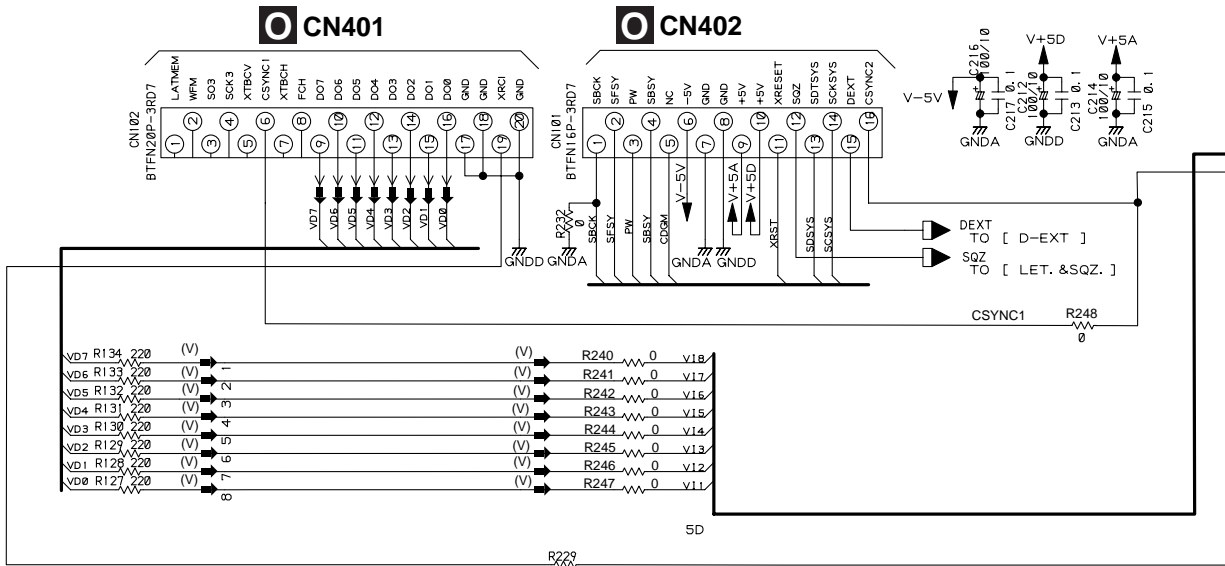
O CN401

O CN402

CN102
BTFN20P-3RD7

LATMEM WFM SO3 SCK3 XTBCV CSYNC1 XTBCH FCH DO7 DO6 DO5 DO4 DO3 DO2 DO1 DO0 GND GND XRCI GND

1 2 3 4 5 6 7 8 9 10 11 12 13 14 15 16 17 18 19 20

VD7 VD6 VD5 VD4 VD3 VD2 VD1 VD0

GNDD

CN101
BTFN16P-3RD7

SBCK SFSY PW SBSY NC -5V GND GND +5V +5V XRESET SQZ SDTSYS SCKSYS DEXT CSYNC2

1 2 3 4 5 6 7 8 9 10 11 12 13 14 15 16

R232
0

GNDA

SBCK SFSY PW SBSY CDGM

V-5V

V+5A V+5D

GNDA GNDD

XRST

SDSYS SCSYS

C216
100/10

C217 0.1

V-5V

GNDA

V+5D

C212
100/10

C213 0.1

GNDD

V+5A

C214
100/10

C215 0.1

GNDA

DEXT
TO [ D-EXT ]

SQZ
TO [ LET. &SQZ. ]

CSYNC1

R248
0

VD7 R134 220 (V) 1
VD6 R133 220 (V) 2
VD5 R132 220 (V) 3
VD4 R131 220 (V) 4
VD3 R130 220 (V) 5
VD2 R129 220 (V) 6
VD1 R128 220 (V) 7
VD0 R127 220 (V) 8

(V) R240 0 V18
(V) R241 0 V17
(V) R242 0 V16
(V) R243 0 V15
(V) R244 0 V14
(V) R245 0 V13
(V) R246 0 V12
(V) R247 0 V11

5D

R229